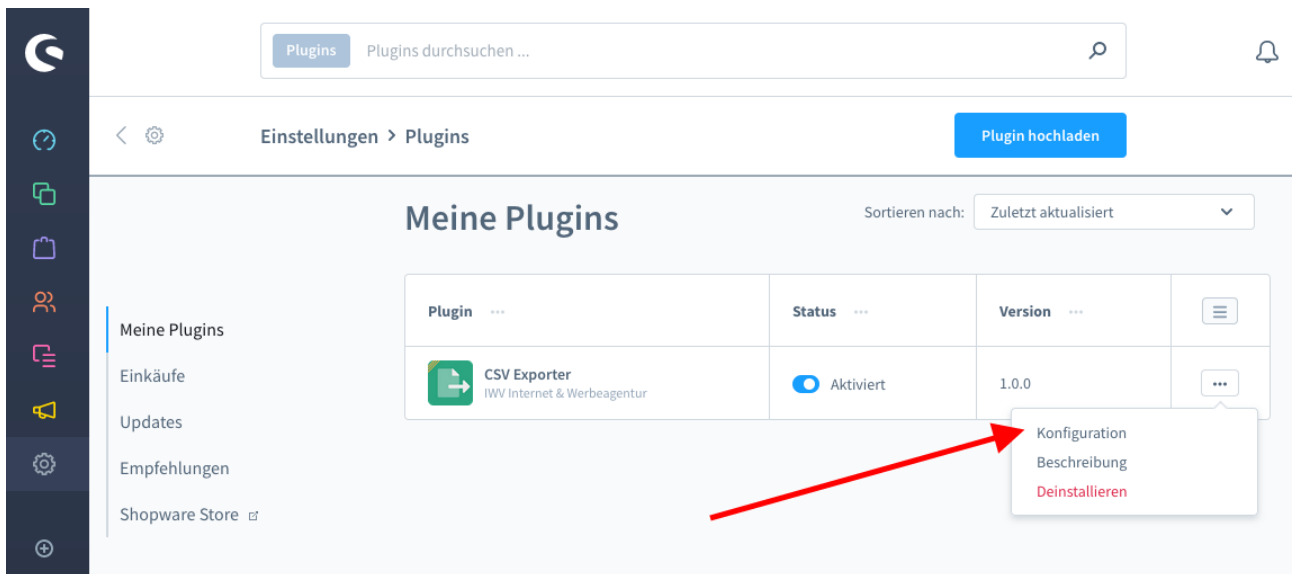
Plugins Plugins durchsuchen ...

Einstellungen > Plugins

Plugin hochladen

Meine Plugins

Sortieren nach: Zuletzt aktualisiert

Meine Plugins
Einkäufe
Updates
Empfehlungen
Shopware Store

| Plugin ··· | Status ··· | Version ··· | |
|---|---|---|---|
| CSV Exporter IWV Internet & Werbeagentur | Aktiviert | 1.0.0 | ··· |

Konfiguration
Beschreibung
Deinstallieren